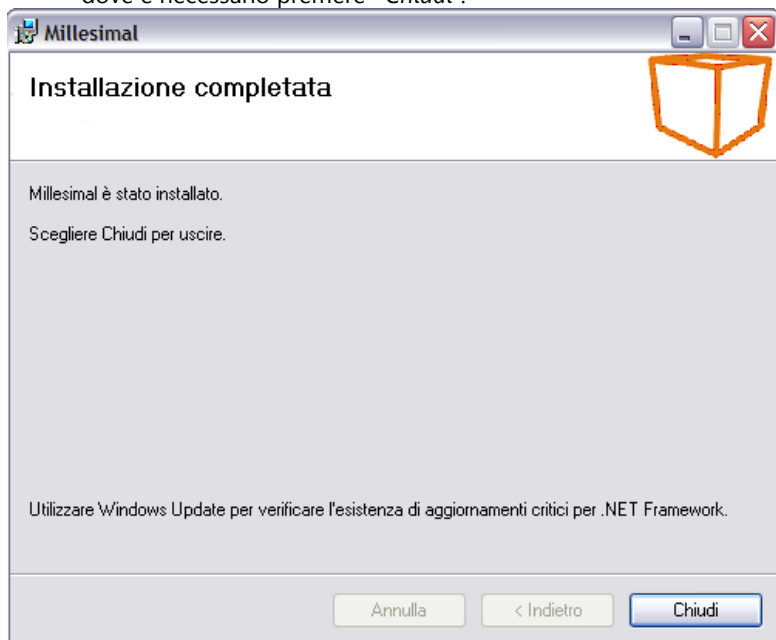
dove è necessario premere "Chiudi".

Millesimal

Installazione completata

Millesimal è stato installato.

Scegliere Chiudi per uscire.

Utilizzare Windows Update per verificare l'esistenza di aggiornamenti critici per .NET Framework.

Annulla

< Indietro

Chiudi